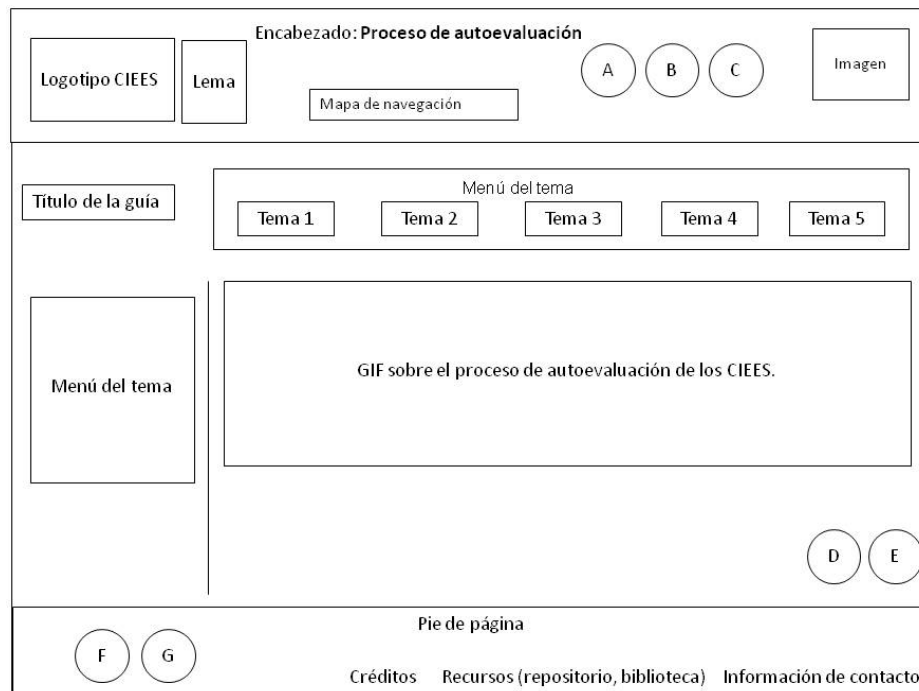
Logotipo CIEES

Lema

Encabezado: Proceso de autoevaluación

Mapa de navegación

A

B

C

Imagen

Título de la guía

Menú del tema

Tema 1

Tema 2

Tema 3

Tema 4

Tema 5

Menú del tema

GIF sobre el proceso de autoevaluación de los CIEES.

D

E

Pie de página

F

G

Créditos

Recursos (repositorio, biblioteca)

Información de contacto